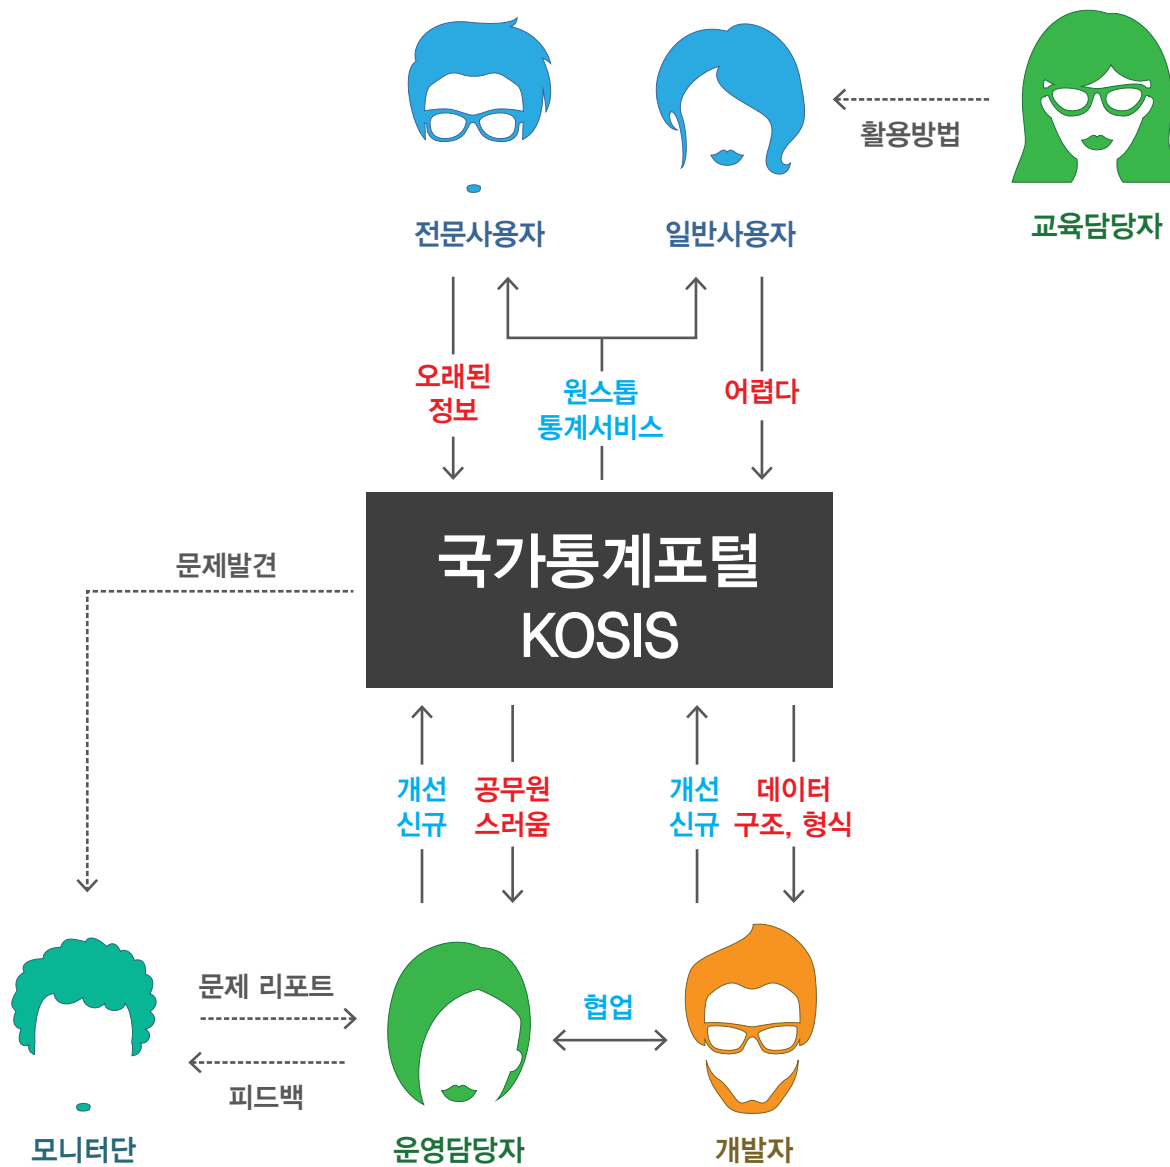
활용방법

전문사용자

일반사용자

교육담당자

오래된 정보

원스톱 통계서비스

어렵다

문제발견

국가통계포털
KOSIS

개선 신규

공무원 스러움

개선 신규

데이터 구조, 형식

문제 리포트

피드백

협업

모니터단

운영담당자

개발자